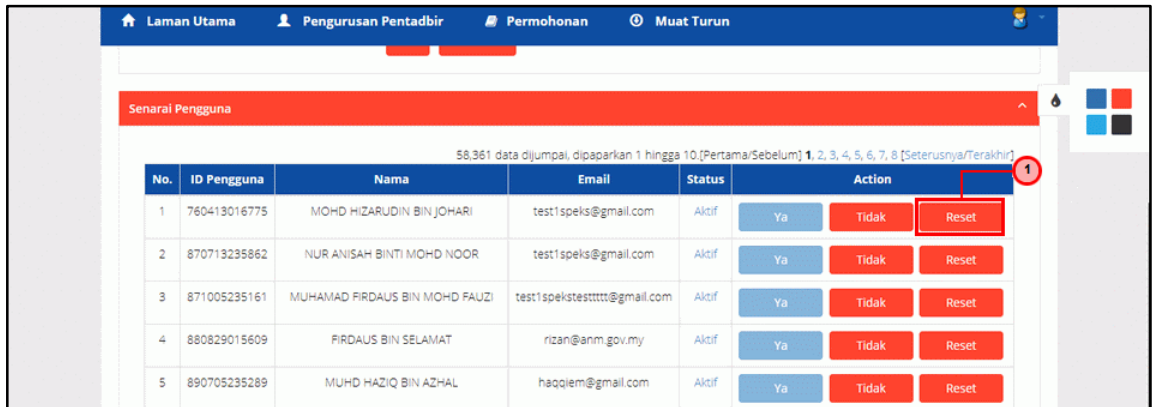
Laman Utama   Pengurusan Pentadbir   Permohonan   Muat Turun

Senarai Pengguna

58,361 data dijumpai, dipaparkan 1 hingga 10.[Pertama/Sebelum] 1, 2, 3, 4, 5, 6, 7, 8 [Seterusnya/Terakhir]

1

| No. | ID Pengguna | Nama | Email | Status | Action | | |
|---|---|---|---|---|---|---|---|
| 1 | 760413016775 | MOHD HIZARUDIN BIN JOHARI | test1speks@gmail.com | Aktif | Ya | Tidak | Reset |
| 2 | 870713235862 | NUR ANISAH BINTI MOHD NOOR | test1speks@gmail.com | Aktif | Ya | Tidak | Reset |
| 3 | 871005235161 | MUHAMAD FIRDAUS BIN MOHD FAUZI | test1spekstestttt@gmail.com | Aktif | Ya | Tidak | Reset |
| 4 | 880829015609 | FIRDAUS BIN SELAMAT | rizan@anm.gov.my | Aktif | Ya | Tidak | Reset |
| 5 | 890705235289 | MUHD HAZIQ BIN AZHAL | haqqiem@gmail.com | Aktif | Ya | Tidak | Reset |